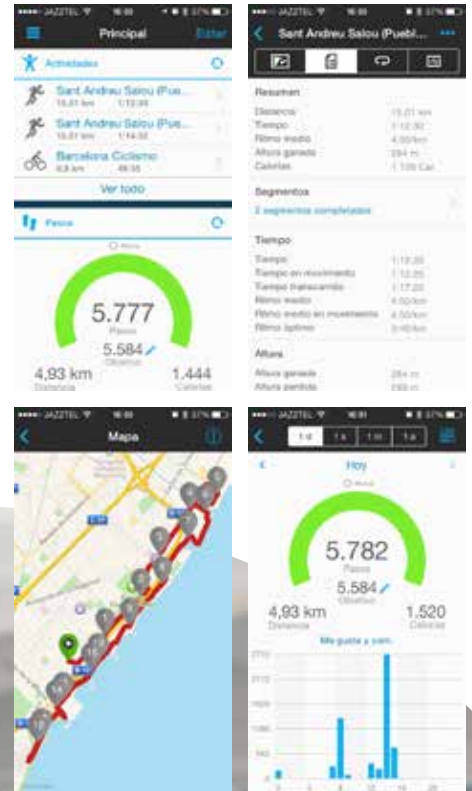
JAZZTEL 16:00 37%

Principal Editar

Actividades

Sant Andreu Salou (Pue...
15,01 km 1:12:35

Sant Andreu Salou (Pue...
15,01 km 1:14:32

Barcelona Ciclismo
6,8 km 49:35

Ver todo

Pasos

Ahora

5.777
Pasos

5.584
Objetivo

4,93 km
Distancia

1.444
Calorías

JAZZTEL 16:00 37%

Sant Andreu Salou (Puebl...

Resumen

Distancia 15,01 km
Tiempo 1:12:35
Ritmo medio 4:50/km
Altura ganada 284 m
Calorías 1.109 Cal

Segmentos

2 segmentos completados

Tiempo

Tiempo 1:12:35
Tiempo en movimiento 1:12:35
Tiempo transcurrido 1:17:20
Ritmo medio 4:50/km
Ritmo medio en movimiento 4:50/km
Ritmo óptimo 3:40/km

Altura

Altura ganada 284 m
Altura perdida 288 m

JAZZTEL 16:00 37%

Mapa

JAZZTEL 16:01 37%

1 d 1 s 1 m 1 a

Hoy

Ahora

5.782
Pasos

5.584
Objetivo

4,93 km
Distancia

1.520
Calorías

Me gusta y com.